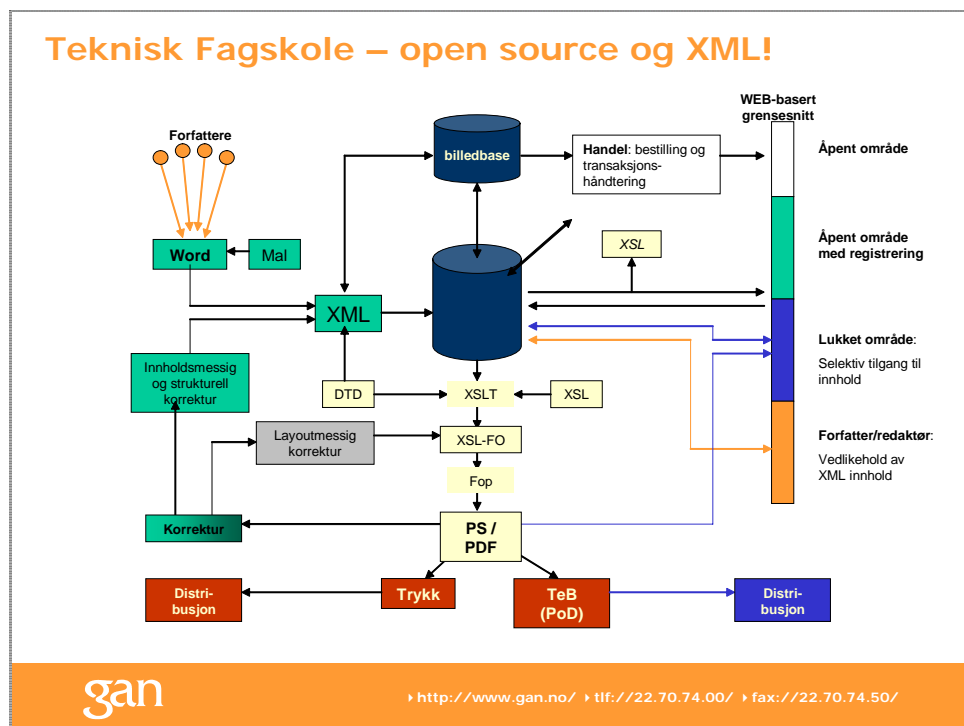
Teknisk Fagskole – open source og XML!

WEB-basert grensesnitt

Forfattere

billedbase

Handel: bestilling og transaksjons-håndtering

Åpent område

Åpent område med registrering

Word

Mal

XSL

XML

Lukket område:

Selektiv tilgang til innhold

Innholdsmessig og strukturell korrektur

DTD

XSLT

XSL

Forfatter/redaktør:

Vedlikehold av XML innhold

Layoutmessig korrektur

XSL-FO

Fop

Korrektur

PS / PDF

Distri-busjon

Trykk

TeB (PoD)

Distri-busjon

gan

http://www.gan.no/ tlf://22.70.74.00/ fax://22.70.74.50/